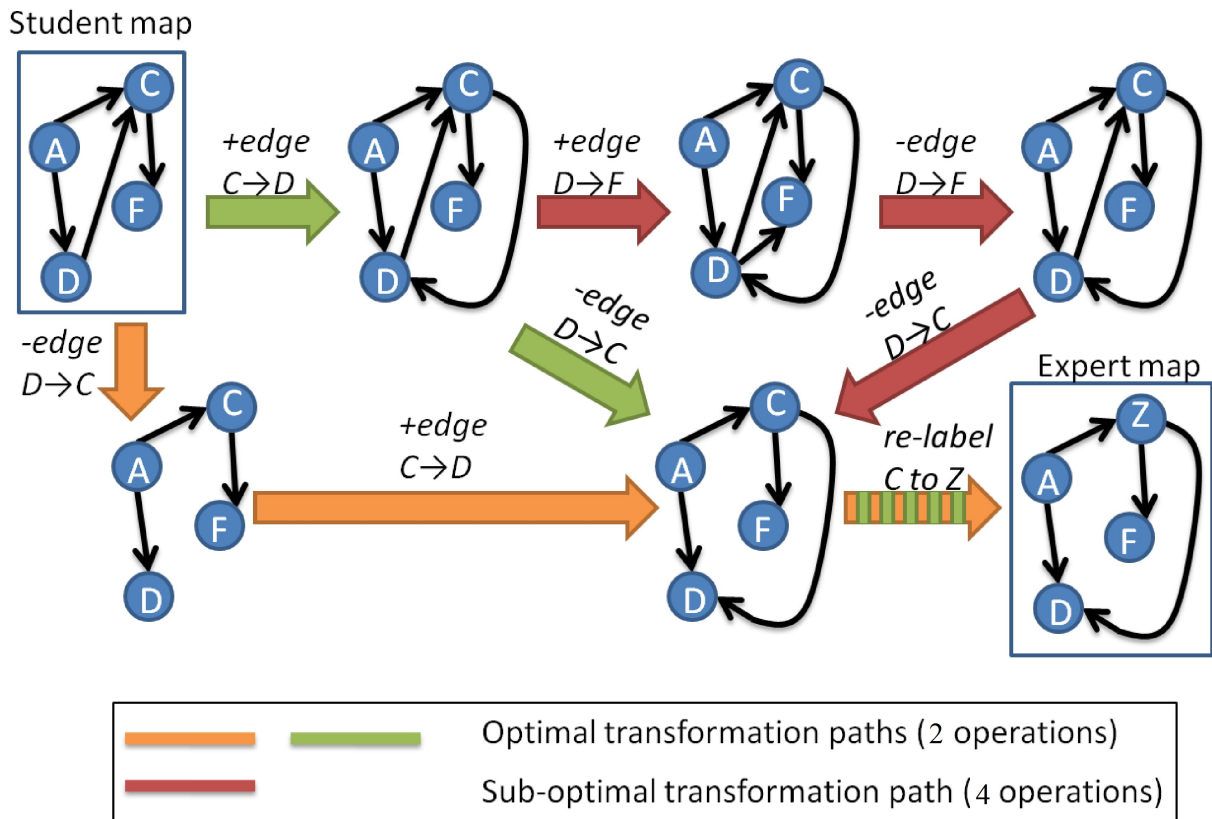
Student map

A
C
F
D

+edge
C→D

A
C
F
D

+edge
D→F

A
C
F
D

-edge
D→F

A
C
F
D

-edge
D→C

-edge
D→C

-edge
D→C

A
C
F
D

+edge
C→D

A
C
F
D

re-label
C to Z

Expert map

A
Z
F
D

Optimal transformation paths (2 operations)

Sub-optimal transformation path (4 operations)